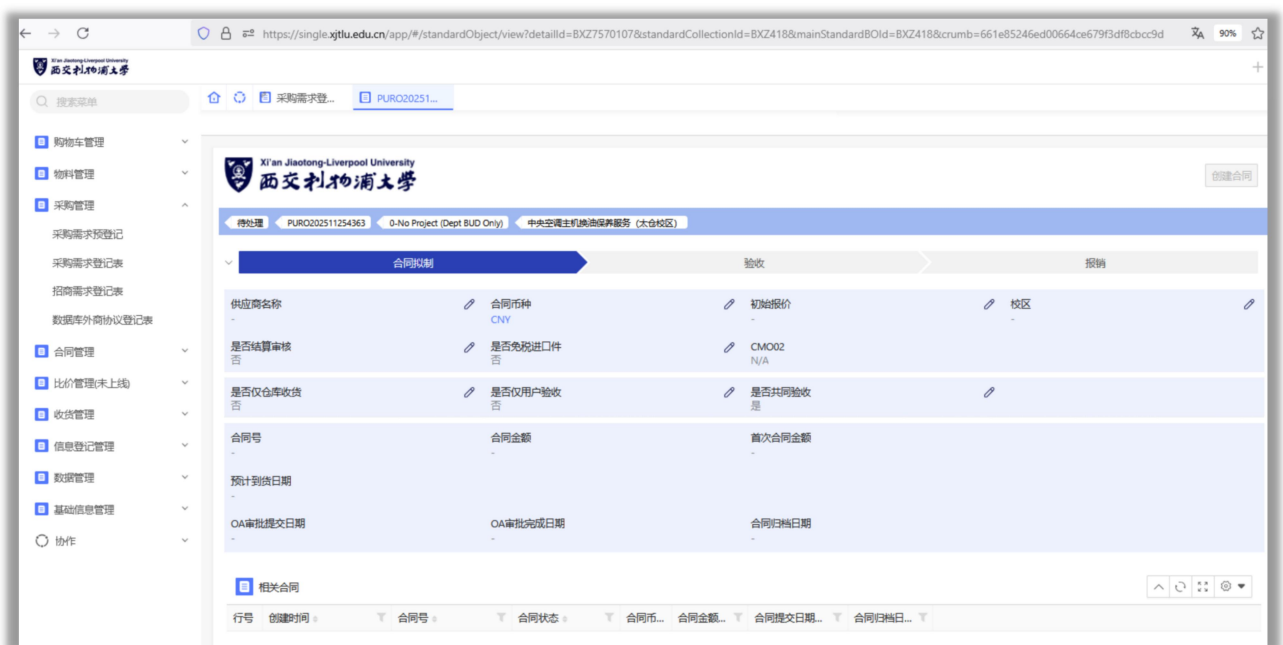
https://single.xjtlu.edu.cn/app/#/standardObject/view?detailId=BXZ7570107&standardCollectionId=BXZ418&mainStandardBOId=BXZ418&crumb=661e85246ed00664ce679f3df8cbcc9d

90%

Xi'an Jiaotong-Liverpool University 西交利物浦大学

搜索菜单

采购需求登... PURO20251...

购物车管理
物料管理
采购管理
采购需求预登记
采购需求登记表
招商需求登记表
数据库外商协议登记表
合同管理
比价管理(未上线)
收货管理
信息登记管理
数据管理
基础信息管理
协作

Xi'an Jiaotong-Liverpool University 西交利物浦大学

创建合同

待处理 PURO202511254363 0-No Project (Dept BUD Only) 中央空调主机换油保养服务（太仓校区）

合同拟制 验收 报销

供应商名称
-
合同币种
CNY
初始报价
-
校区
-

是否结算审核
否
是否免税进口件
否
CMO02
N/A

是否仅仓库收货
否
是否仅用户验收
否
是否共同验收
是

合同号
-
合同金额
-
首次合同金额
-

预计到货日期
-

OA审批提交日期
-
OA审批完成日期
-
合同归档日期
-

相关合同

| 行号 | 创建时间 | 合同号 | 合同状态 | 合同币... | 合同金额... | 合同提交日期... | 合同归档日... |
|---|---|---|---|---|---|---|---|